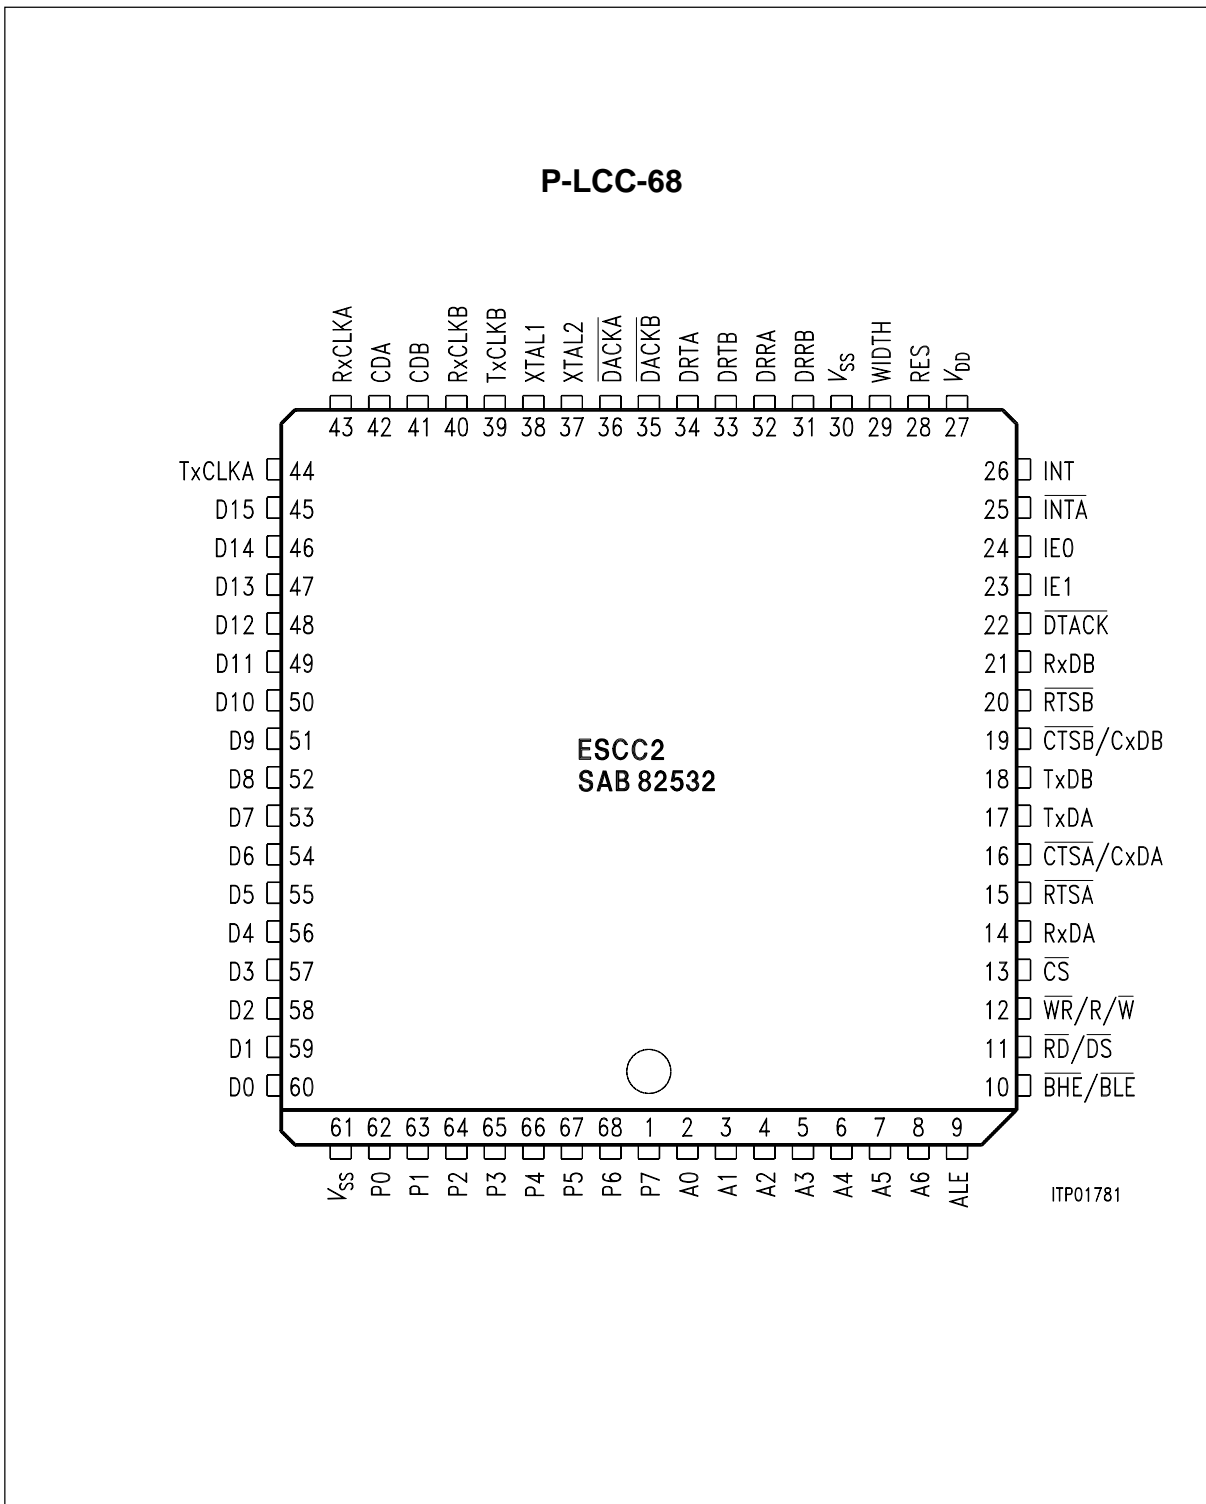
P-LCC-68

RxCLKA CDA CDB RxCLKB TxCLKB XTAL1 XTAL2 $\overline{DACKA}$ $\overline{DACKB}$ DRTA DRTB DRRA DRRB $V_{SS}$ WIDTH RES $V_{DD}$

43 42 41 40 39 38 37 36 35 34 33 32 31 30 29 28 27

TxCLKA 44
D15 45
D14 46
D13 47
D12 48
D11 49
D10 50
D9 51
D8 52
D7 53
D6 54
D5 55
D4 56
D3 57
D2 58
D1 59
D0 60

26 INT
25 $\overline{INTA}$
24 IE0
23 IE1
22 $\overline{DTACK}$
21 RxDB
20 $\overline{RTSB}$
19 $\overline{CTSB}$/CxDB
18 TxDB
17 TxDA
16 $\overline{CTSA}$/CxDA
15 $\overline{RTSA}$
14 RxDA
13 $\overline{CS}$
12 $\overline{WR}$/R/$\overline{W}$
11 $\overline{RD}$/$\overline{DS}$
10 $\overline{BHE}$/$\overline{BLE}$

ESCC2
SAB 82532

61 62 63 64 65 66 67 68 1 2 3 4 5 6 7 8 9

$V_{SS}$ P0 P1 P2 P3 P4 P5 P6 P7 A0 A1 A2 A3 A4 A5 A6 ALE

ITP01781